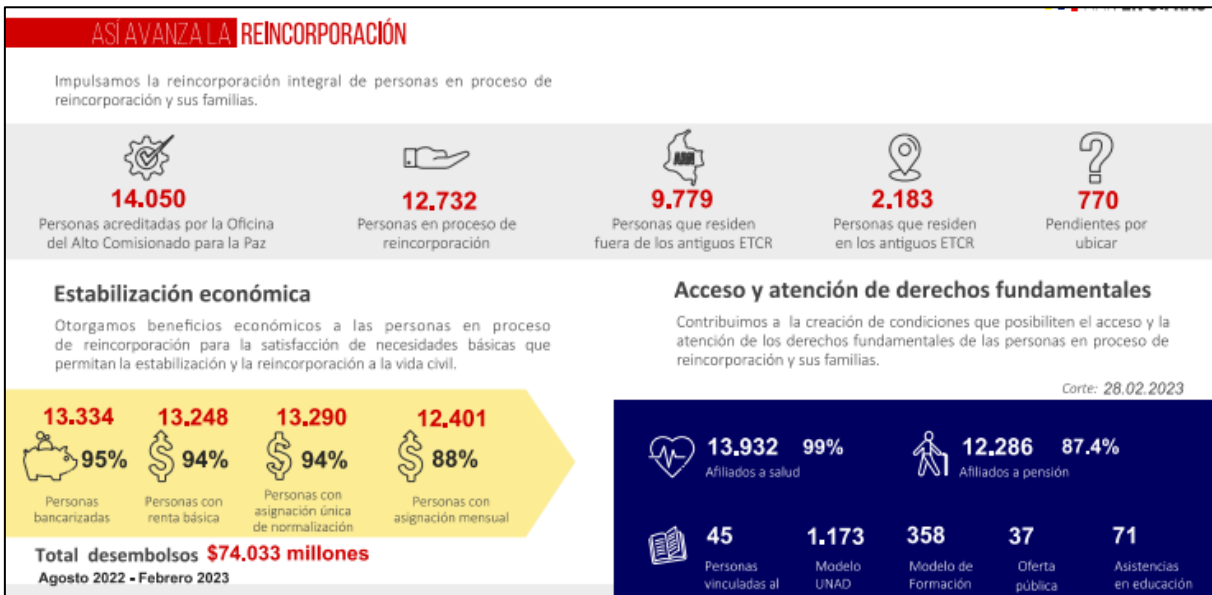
ASÍ AVANZA LA REINCORPORACIÓN

Impulsamos la reincorporación integral de personas en proceso de reincorporación y sus familias.

14.050
Personas acreditadas por la Oficina del Alto Comisionado para la Paz

12.732
Personas en proceso de reincorporación

9.779
Personas que residen fuera de los antiguos ETCR

2.183
Personas que residen en los antiguos ETCR

770
Pendientes por ubicar

Estabilización económica

Otorgamos beneficios económicos a las personas en proceso de reincorporación para la satisfacción de necesidades básicas que permitan la estabilización y la reincorporación a la vida civil.

13.334
95%
Personas bancarizadas

13.248
94%
Personas con renta básica

13.290
94%
Personas con asignación única de normalización

12.401
88%
Personas con asignación mensual

Total desembolsos $74.033 millones
Agosto 2022 - Febrero 2023

Acceso y atención de derechos fundamentales

Contribuimos a la creación de condiciones que posibiliten el acceso y la atención de los derechos fundamentales de las personas en proceso de reincorporación y sus familias.

Corte: 28.02.2023

13.932 99%
Afiliados a salud

12.286 87.4%
Afiliados a pensión

45
Personas vinculadas al

1.173
Modelo UNAD

358
Modelo de Formación

37
Oferta pública

71
Asistencias en educación